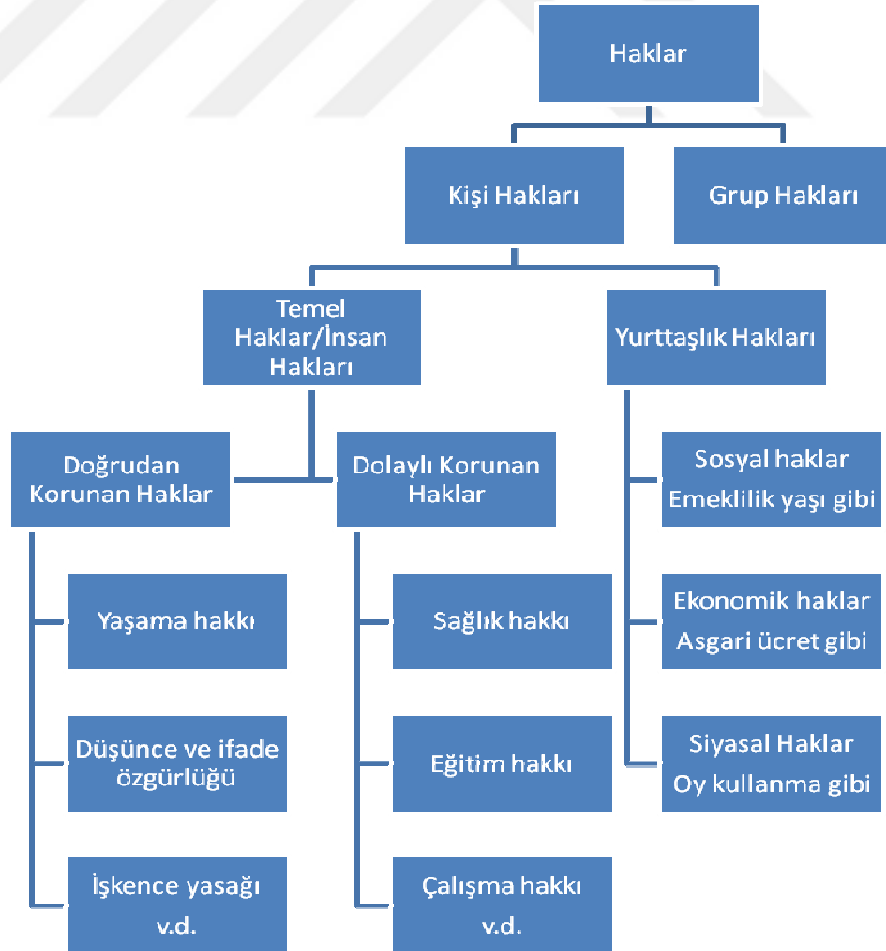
Haklar

Kişi Hakları

Grup Hakları

Temel Haklar/İnsan Hakları

Yurttaşlık Hakları

Doğrudan Korunan Haklar

Dolaylı Korunan Haklar

Sosyal haklar
Emeklilik yaşı gibi

Yaşama hakkı

Sağlık hakkı

Ekonomik haklar
Asgari ücret gibi

Düşünce ve ifade özgürlüğü

Eğitim hakkı

Siyasal Haklar
Oy kullanma gibi

İşkence yasağı v.d.

Çalışma hakkı v.d.